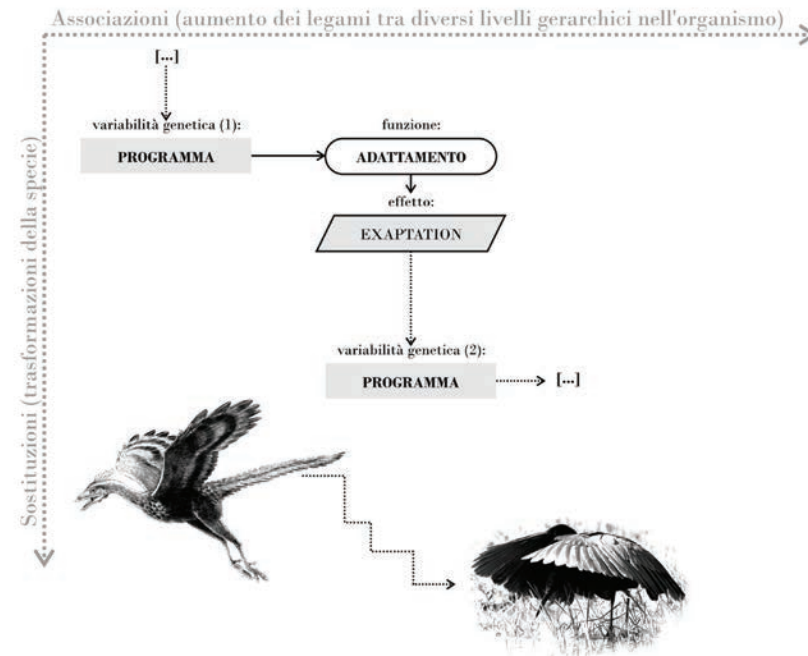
Associazioni (aumento dei legami tra diversi livelli gerarchici nell'organismo)

Sostituzioni (trasformazioni della specie)

[...]

variabilità genetica (1):

PROGRAMMA

funzione:

ADATTAMENTO

effetto:

EXAPTATION

variabilità genetica (2):

PROGRAMMA

[...]